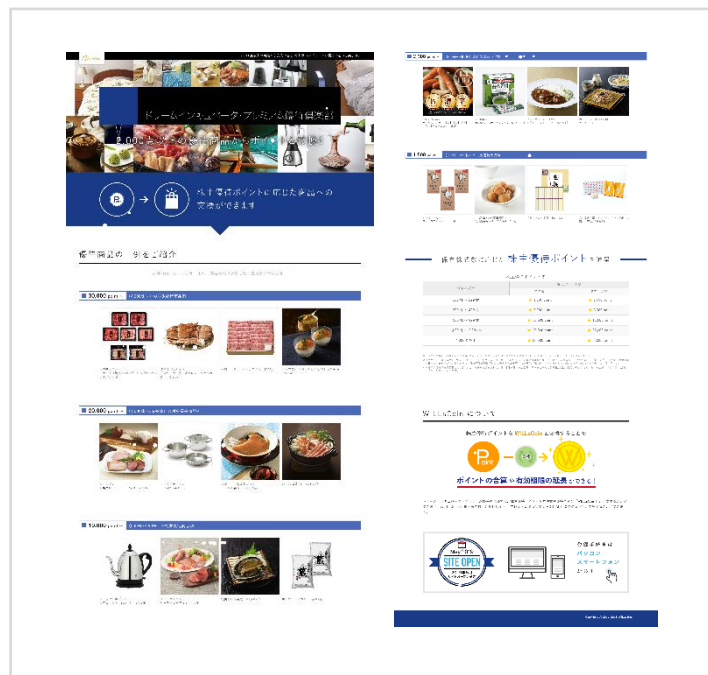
ドリームインキュベータ・プレミアム優待倶楽部

株主優待ポイントに応じた商品への交換ができます

優待商品の一例をご紹介

30,000 point

20,000 point

10,000 point

3,000 point

1,500 point

保有株式数に応じて株主優待ポイントを贈呈

WILLsCoinについて

株主優待ポイントをWILLsCoinと交換することで

ポイントの合算や有効期限の延長ができる！

SITE OPEN

パソコン
スマートフォン